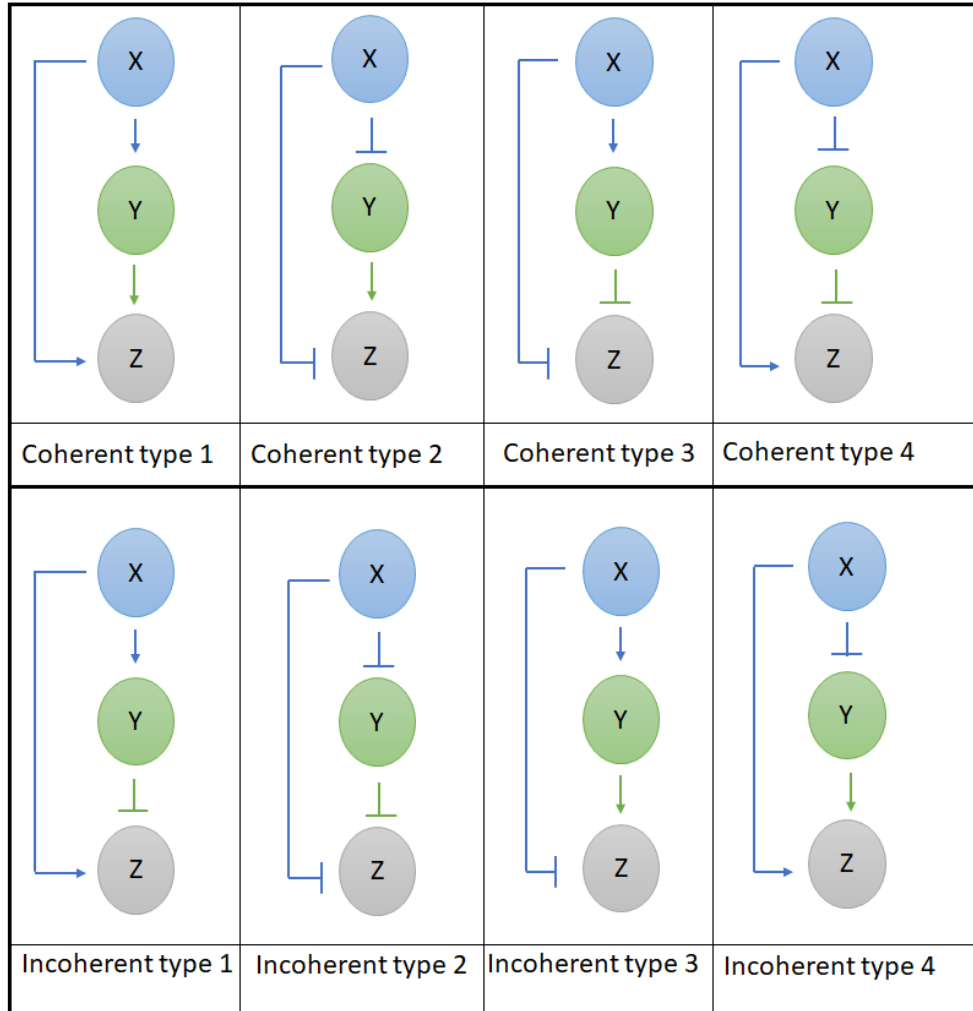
| X Y Z | X Y Z | X Y Z | X Y Z |
|---|---|---|---|
| Coherent type 1 | Coherent type 2 | Coherent type 3 | Coherent type 4 |
| X Y Z | X Y Z | X Y Z | X Y Z |
| Incoherent type 1 | Incoherent type 2 | Incoherent type 3 | Incoherent type 4 |